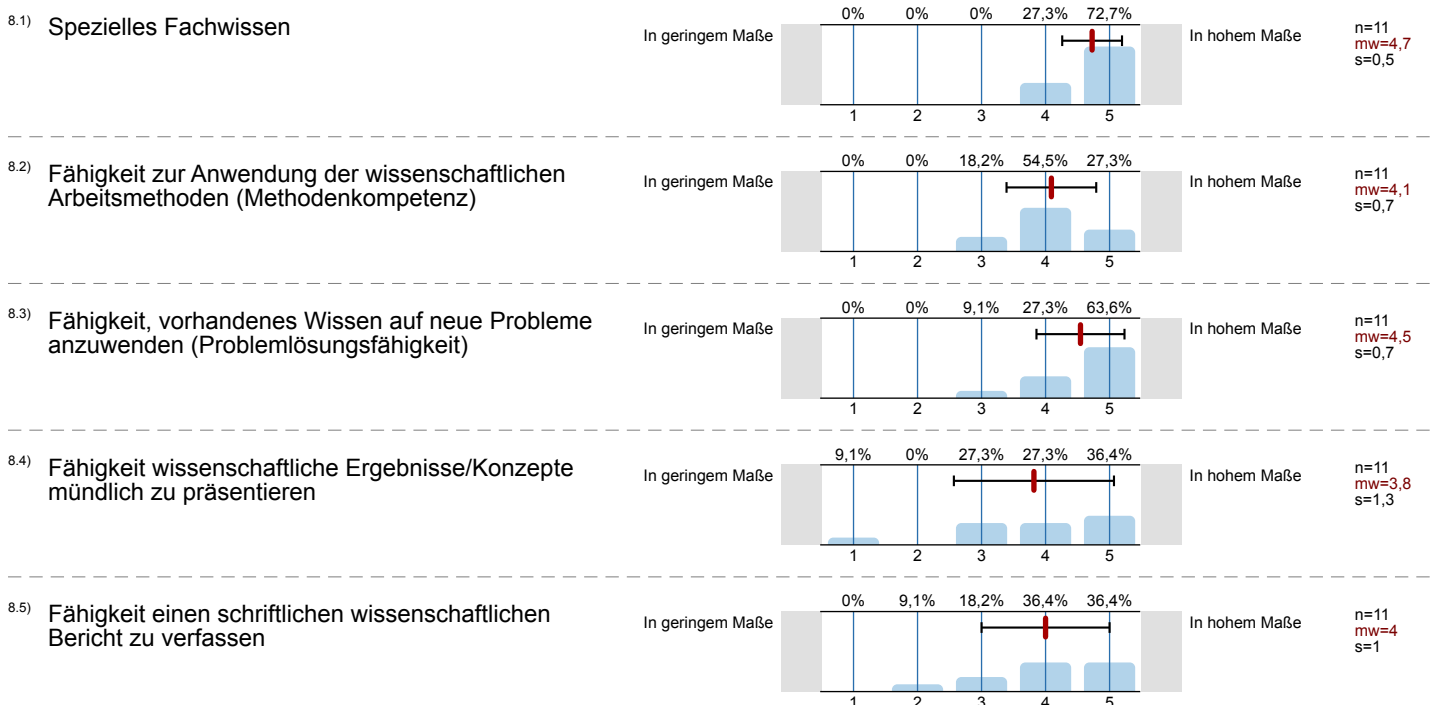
8.1) Spezielles Fachwissen

| 0% | 0% | 0% | 27,3% | 72,7% |
|---|---|---|---|---|
| 1 | 2 | 3 | 4 | 5 |

In geringem Maße
In hohem Maße
n=11
mw=4,7
s=0,5

8.2) Fähigkeit zur Anwendung der wissenschaftlichen Arbeitsmethoden (Methodenkompetenz)

| 0% | 0% | 18,2% | 54,5% | 27,3% |
|---|---|---|---|---|
| 1 | 2 | 3 | 4 | 5 |

In geringem Maße
In hohem Maße
n=11
mw=4,1
s=0,7

8.3) Fähigkeit, vorhandenes Wissen auf neue Probleme anzuwenden (Problemlösungsfähigkeit)

| 0% | 0% | 9,1% | 27,3% | 63,6% |
|---|---|---|---|---|
| 1 | 2 | 3 | 4 | 5 |

In geringem Maße
In hohem Maße
n=11
mw=4,5
s=0,7

8.4) Fähigkeit wissenschaftliche Ergebnisse/Konzepte mündlich zu präsentieren

| 9,1% | 0% | 27,3% | 27,3% | 36,4% |
|---|---|---|---|---|
| 1 | 2 | 3 | 4 | 5 |

In geringem Maße
In hohem Maße
n=11
mw=3,8
s=1,3

8.5) Fähigkeit einen schriftlichen wissenschaftlichen Bericht zu verfassen

| 0% | 9,1% | 18,2% | 36,4% | 36,4% |
|---|---|---|---|---|
| 1 | 2 | 3 | 4 | 5 |

In geringem Maße
In hohem Maße
n=11
mw=4
s=1